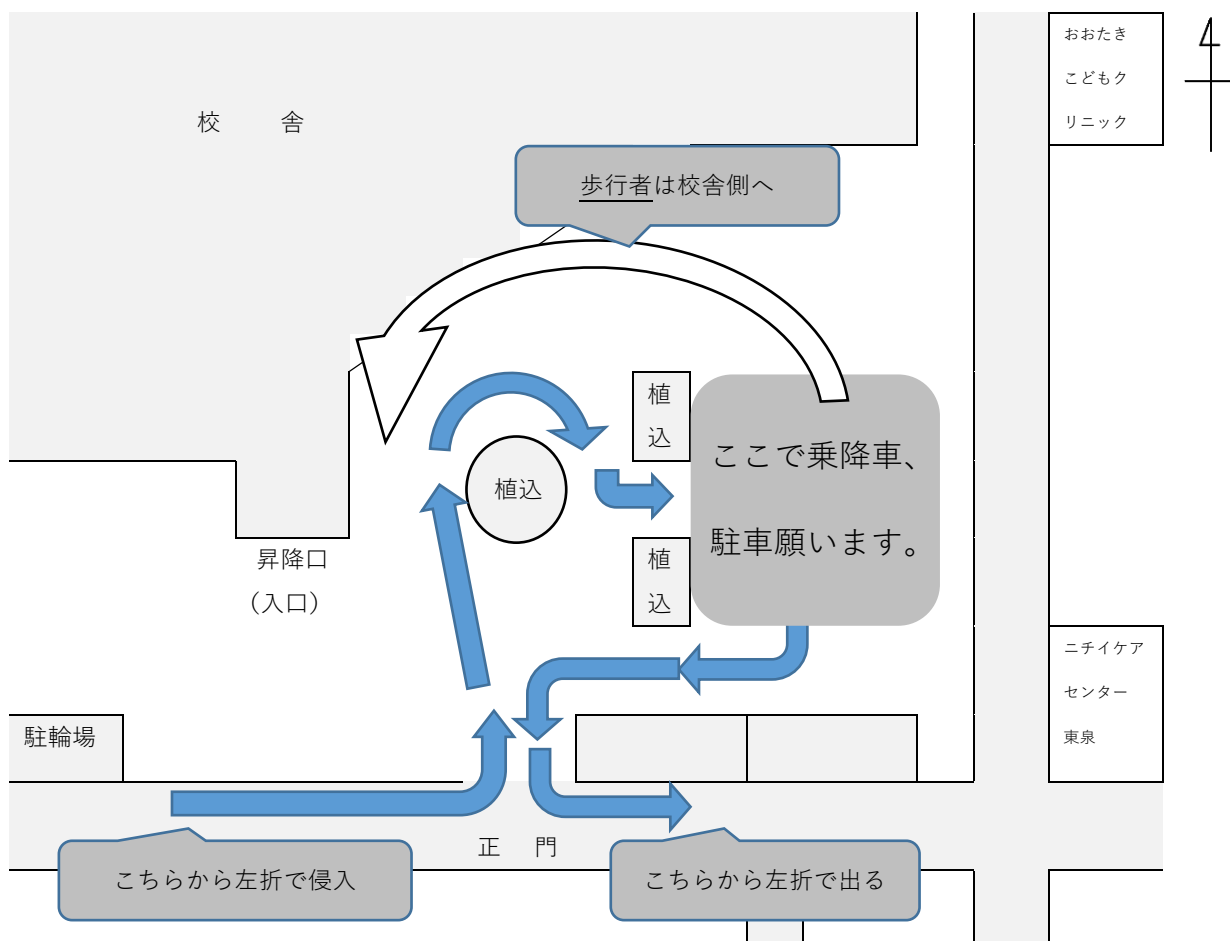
校　舎

おおたき
こどもク
リニック

歩行者は校舎側へ

植
込

植込

ここで乗降車、
駐車願います。

植
込

昇降口
（入口）

ニチイケア
センター
東泉

駐輪場

正　門

こちらから左折で侵入

こちらから左折で出る